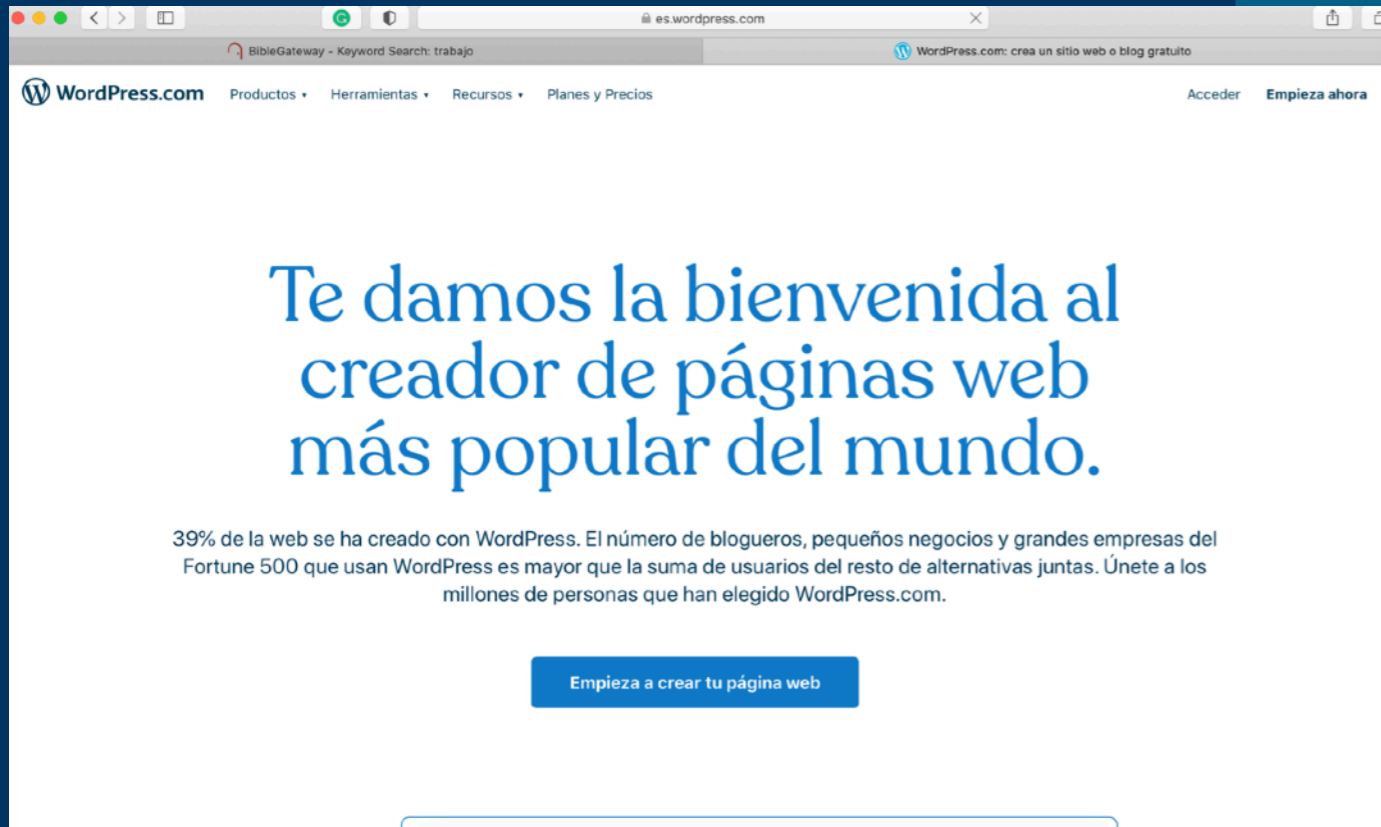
es.wordpress.com

BibleGateway - Keyword Search: trabajo

WordPress.com: crea un sitio web o blog gratuito

WordPress.com Productos ▾ Herramientas ▾ Recursos ▾ Planes y Precios Acceder Empieza ahora

Te damos la bienvenida al creador de páginas web más popular del mundo.

39% de la web se ha creado con WordPress. El número de blogueros, pequeños negocios y grandes empresas del Fortune 500 que usan WordPress es mayor que la suma de usuarios del resto de alternativas juntas. Únete a los millones de personas que han elegido WordPress.com.

Empieza a crear tu página web